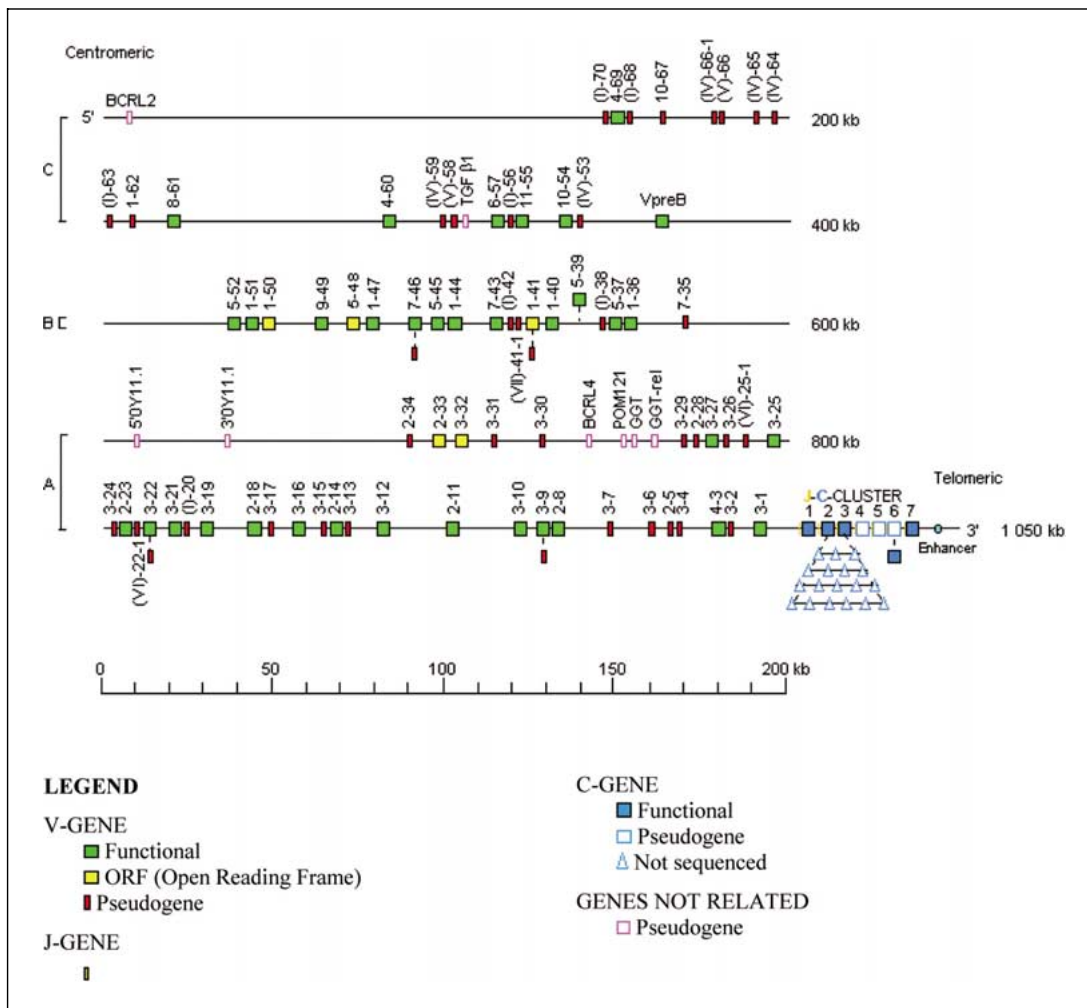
Centromeric

5' BCRL2 (I)-70 4-69 (I)-68 10-67 (IV)-66-1 (V)-66 (IV)-65 (IV)-64 200 kb

C

(I)-63 1-62 8-61 4-60 (IV)-59 (V)-58 TGF β1 6-57 (I)-56 11-55 10-54 (IV)-53 VpreB 400 kb

B

5-52 1-51 1-50 9-49 6-48 1-47 7-46 5-45 1-44 7-43 (I)-42 1-41 1-40 5-39 (I)-38 5-37 1-36 7-35 600 kb

(VII)-41-1

A

5'OY11.1 3'OY11.1 2-34 2-33 3-32 3-31 3-30 BCRL4 POM121 GGT GGT-rel 3-29 2-28 3-27 3-26 (VI)-25-1 3-25 800 kb

3-24 2-23 3-22 3-21 (I)-20 3-19 2-18 3-17 3-16 3-15 2-14 3-13 3-12 2-11 3-10 3-9 2-8 3-7 3-6 2-5 3-4 4-3 3-2 3-1 J-C-CLUSTER 1 2 3 4 5 6 7 Telomeric 3' 1 050 kb

(VI)-22-1

Enhancer

0 50 100 150 200 kb

LEGEND

V-GENE
Functional
ORF (Open Reading Frame)
Pseudogene

J-GENE

C-GENE
Functional
Pseudogene
Not sequenced

GENES NOT RELATED
Pseudogene